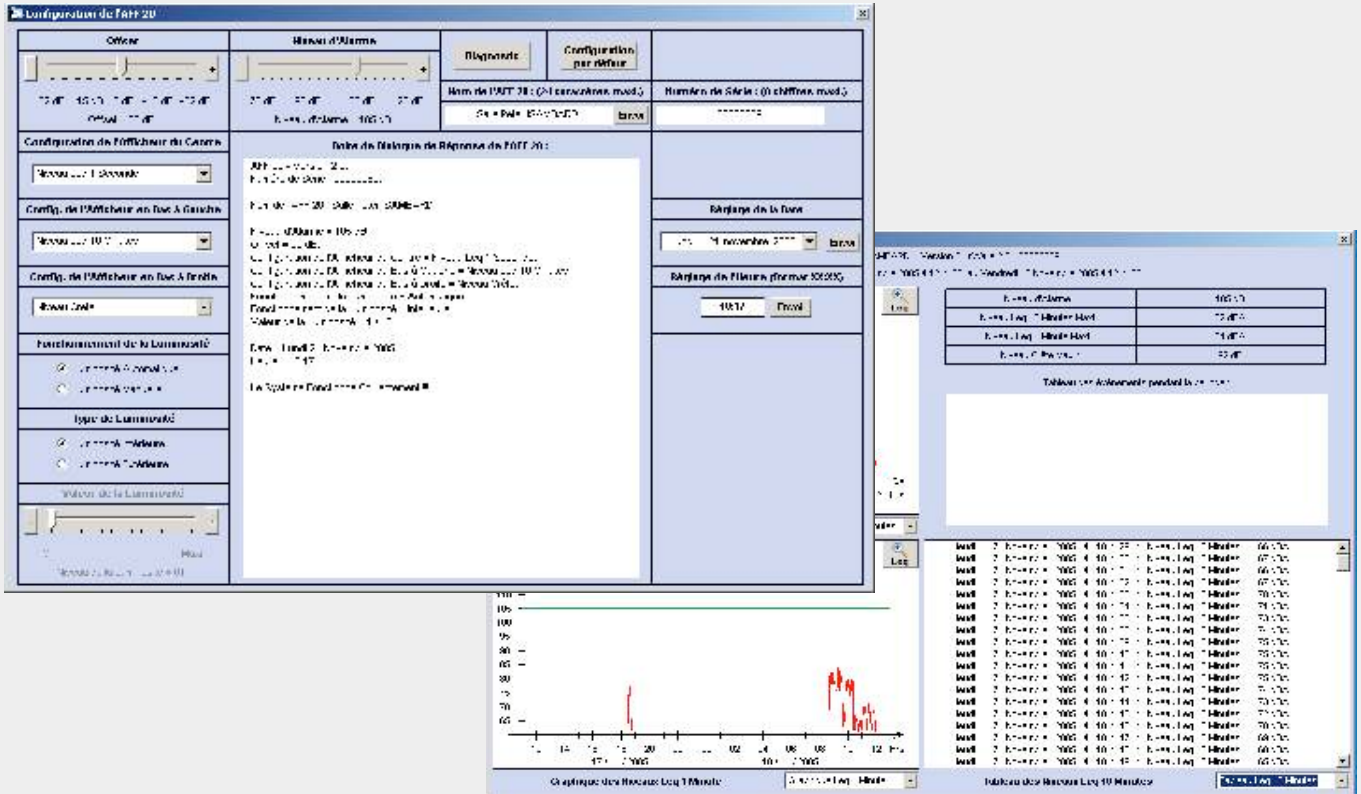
Configuration de l'AFF 20

Offset

Niveau d'Alarme

Diagnostic

Configuration par défaut

Offset : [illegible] dB

Niveau d'Alarme : 105 dB

Nom de l'AFF 20 (24 caractères maxi.)

Numéro de Série : (8 chiffres maxi.)

Envoi

Configuration de l'Afficheur du Centre

Niveau Leq 1 Seconde

Boîte de Dialogue de Réponse de l'AFF 20 :

Config. de l'Afficheur en Bas à Gauche

Niveau Leq 10 Minutes

Réglage de la Date

Envoi

Config. de l'Afficheur en Bas à Droite

Niveau Crête

Réglage de l'Heure (format XX:XX)

10:17

Envoi

Fonctionnement de la Luminosité

Luminosité Automatique

Luminosité Manuelle

Type de Luminosité

Luminosité Intérieure

Luminosité Extérieure

Valeur de la Luminosité

Max

Niveau d'Alarme

105 dB

Niveau Leq 1 Minute Maxi

Niveau Leq 1 Minute Maxi

Niveau Crête Maxi

Tableau des Evènements pendant la période

Log

Log

Graphique des Niveaux Leq 1 Minute

Tableau des Niveaux Leq 10 Minutes

Niveau Leq 1 Minute